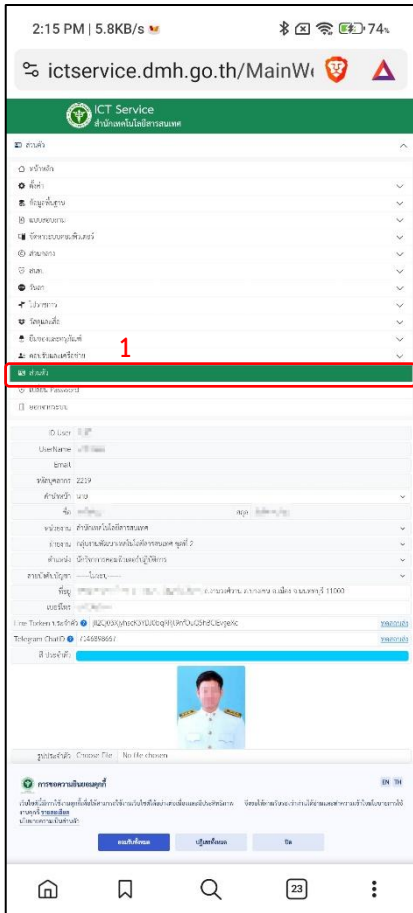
2:15 PM | 5.8KB/s

74

ictservice.dmh.go.th/MainW

ICT Service
สำนักเทคโนโลยีสารสนเทศ

ส่วนตัว

หน้าหลัก

พื้นที่

ข้อมูลพื้นฐาน

แบบฟอร์ม

จัดการระบบงาน

สามารถ

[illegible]

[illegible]

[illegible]

วัสดุและครุภัณฑ์

ยืมของและอุปกรณ์

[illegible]

1

ส่วนตัว

แก้ไข Password

ออกจากระบบ

ID User

UserName

Email

รหัสบุคลากร 2219

คำนำหน้า นาย

ชื่อ

สกุล

หน่วยงาน สำนักเทคโนโลยีสารสนเทศ

ฝ่ายงาน กลุ่มงานพัฒนาเทคโนโลยีสารสนเทศ ศูนย์ 2

ตำแหน่ง นักวิชาการคอมพิวเตอร์ปฏิบัติการ

สายบังคับบัญชา

ที่อยู่ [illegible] 11000

เบอร์โทร

Line Token การแจ้งเตือน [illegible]

Telegram ChatID

สีประจำตัว

รูปประจำตัว Choose File No file chosen

การขอความยินยอมคุกกี้

EN TH

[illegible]

ยอมรับทั้งหมด

ปฏิเสธทั้งหมด

ปิด

23